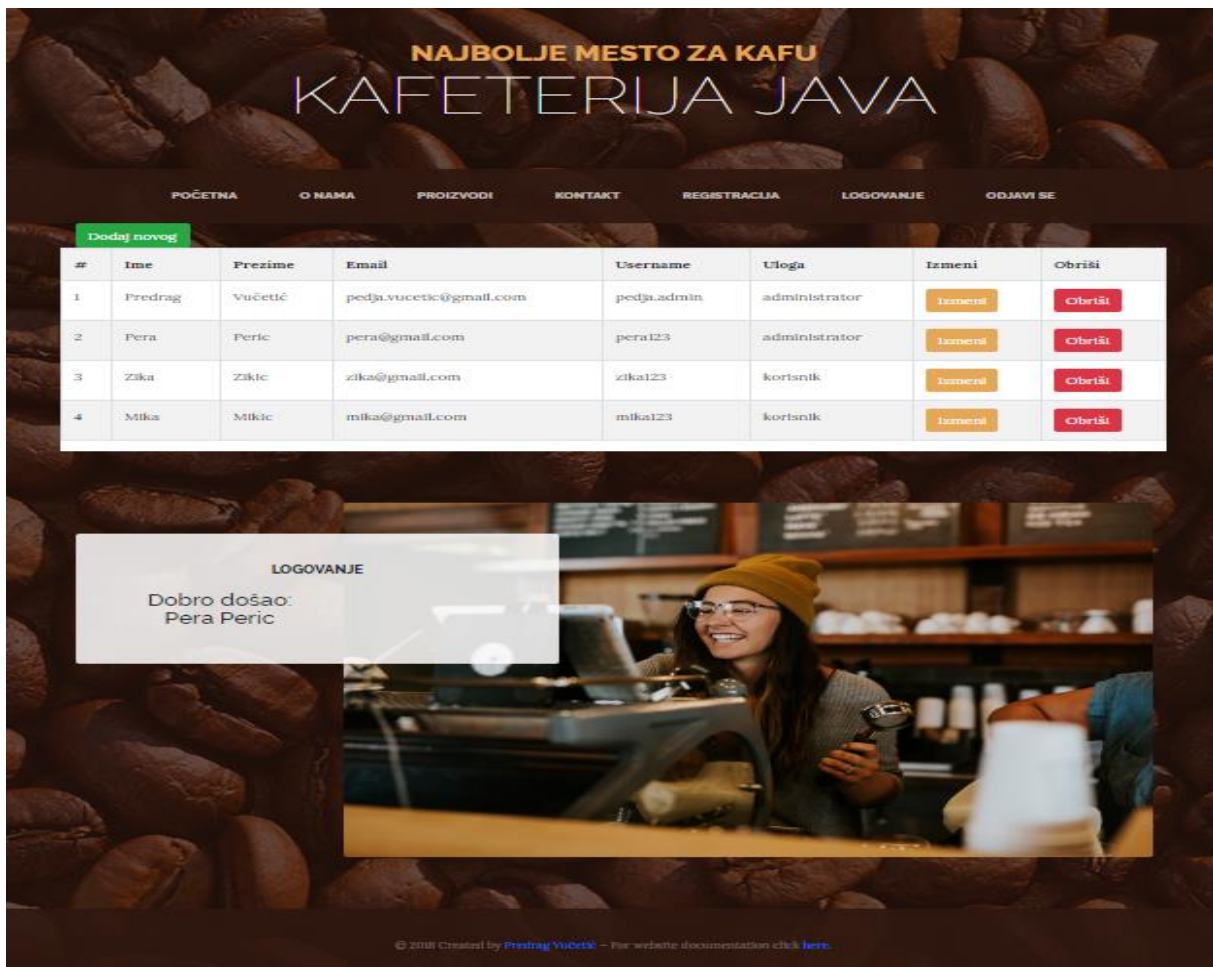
NAJBOLJE MESTO ZA KAFU
KAFETERIJA JAVA

POČETNA O NAMA PROIZVODI KONTAKT REGISTRACIJA LOGOVANJE ODJAVI SE

Dodaj novog

| # | Ime | Prezime | Email | Username | Uloga | Izmeni | Obriši |
|---|---|---|---|---|---|---|---|
| 1 | Predrag | Vučetić | pedja.vucetic@gmail.com | pedja.admin | administrator | Izmeni | Obriši |
| 2 | Pera | Peric | pera@gmail.com | pera123 | administrator | Izmeni | Obriši |
| 3 | Zika | Zikic | zika@gmail.com | zika123 | korisnik | Izmeni | Obriši |
| 4 | Mika | Mikic | mika@gmail.com | mika123 | korisnik | Izmeni | Obriši |

LOGOVANJE

Dobro došao:
Pera Peric

© 2018 Created by Predrag Vučetić – For website documentation click here.